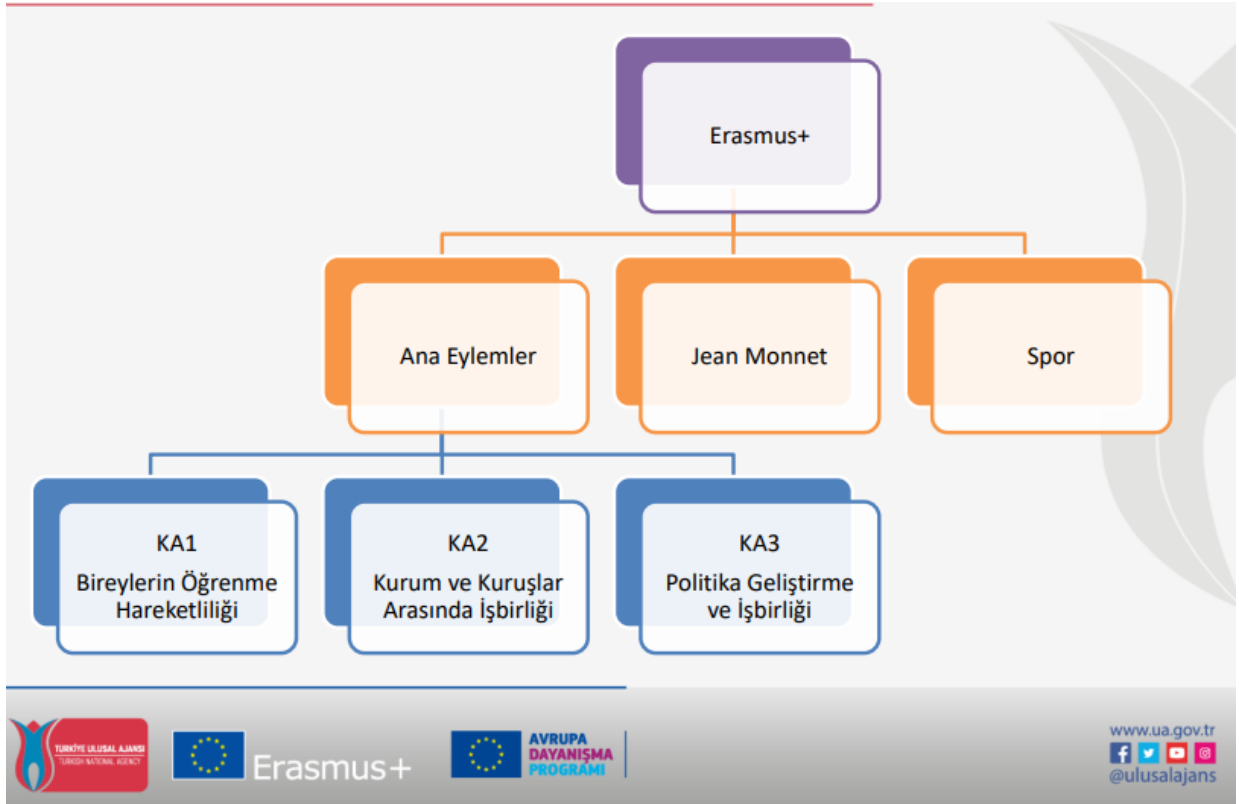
Erasmus+

Ana Eylemler

Jean Monnet

Spor

KA1
Bireylerin Öğrenme Hareketliliği

KA2
Kurum ve Kuruşlar Arasında İşbirliği

KA3
Politika Geliştirme ve İşbirliği

TÜRKİYE ULUSAL AJANSI
TURKISH NATIONAL AGENCY

Erasmus+

AVRUPA
DAYANIŞMA
PROGRAMI

www.ua.gov.tr
@ulusalajans